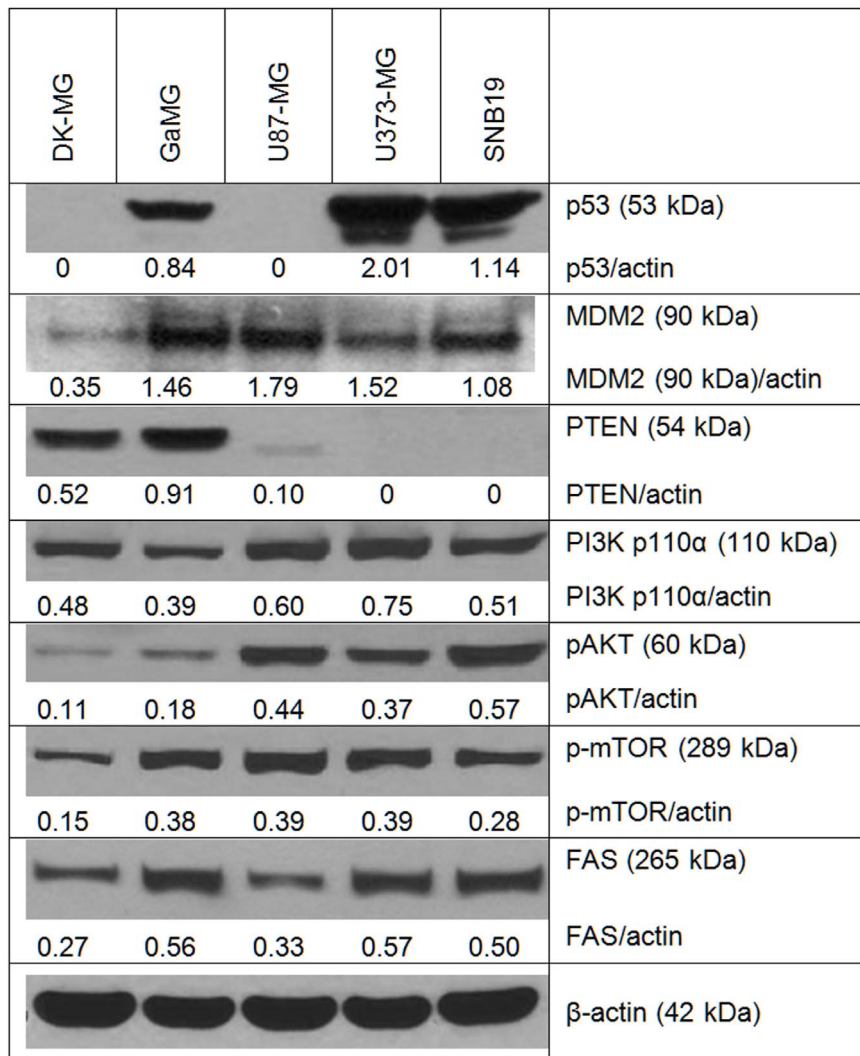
| DK-MG | GaMG | U87-MG | U373-MG | SNB19 | |
|---|---|---|---|---|---|
| | | | | | p53 (53 kDa) |
| 0 | 0.84 | 0 | 2.01 | 1.14 | p53/actin |
| | | | | | MDM2 (90 kDa) |
| 0.35 | 1.46 | 1.79 | 1.52 | 1.08 | MDM2 (90 kDa)/actin |
| | | | | | PTEN (54 kDa) |
| 0.52 | 0.91 | 0.10 | 0 | 0 | PTEN/actin |
| | | | | | PI3K p110α (110 kDa) |
| 0.48 | 0.39 | 0.60 | 0.75 | 0.51 | PI3K p110α/actin |
| | | | | | pAKT (60 kDa) |
| 0.11 | 0.18 | 0.44 | 0.37 | 0.57 | pAKT/actin |
| | | | | | p-mTOR (289 kDa) |
| 0.15 | 0.38 | 0.39 | 0.39 | 0.28 | p-mTOR/actin |
| | | | | | FAS (265 kDa) |
| 0.27 | 0.56 | 0.33 | 0.57 | 0.50 | FAS/actin |
| | | | | | β-actin (42 kDa) |